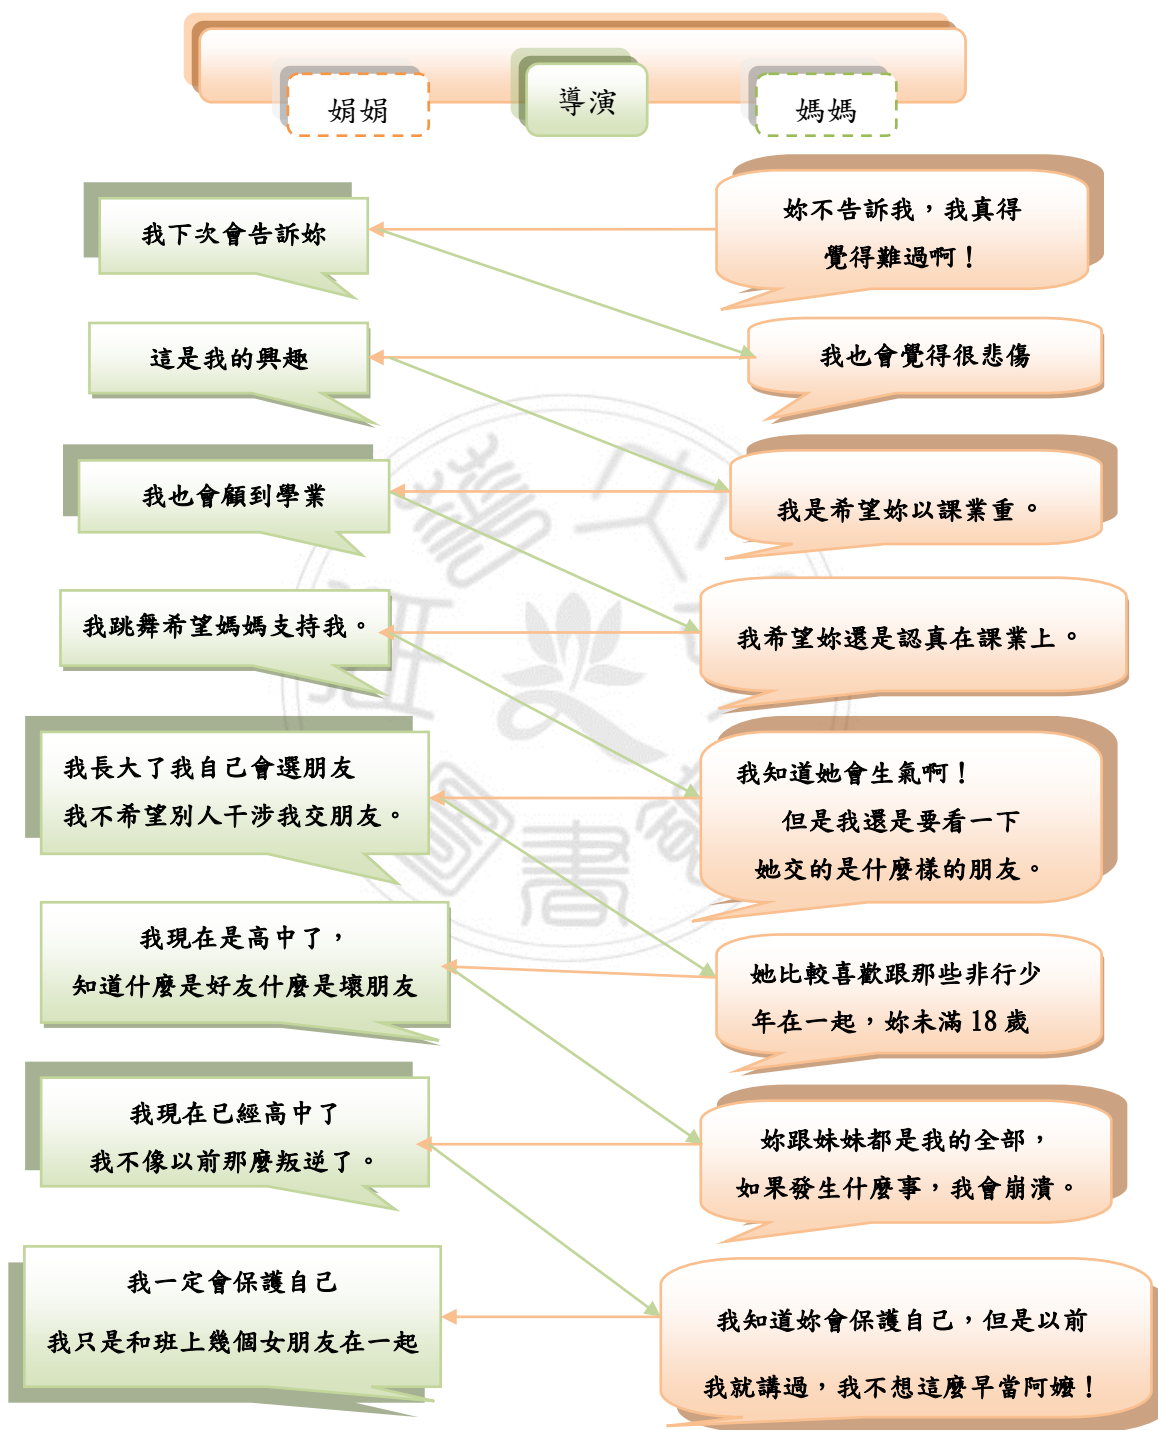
娟娟

導演

媽媽

我下次會告訴妳

妳不告訴我，我真得覺得難過啊！

這是我的興趣

我也會覺得很悲傷

我也會顧到學業

我是希望妳以課業重。

我跳舞希望媽媽支持我。

我希望妳還是認真在課業上。

我長大了我自己會選朋友
我不希望別人干涉我交朋友。

我知道她會生氣啊！
但是我還是要看一下
她交的是什麼樣的朋友。

我現在是高中了，
知道什麼是好友什麼是壞朋友

她比較喜歡跟那些非行少年在一起，妳未滿 18 歲

我現在已經高中了
我不像以前那麼叛逆了。

妳跟妹妹都是我的全部，
如果發生什麼事，我會崩潰。

我一定會保護自己
我只是和班上幾個女朋友在一起

我知道妳會保護自己，但是以前
我就講過，我不想這麼早當阿嬤！